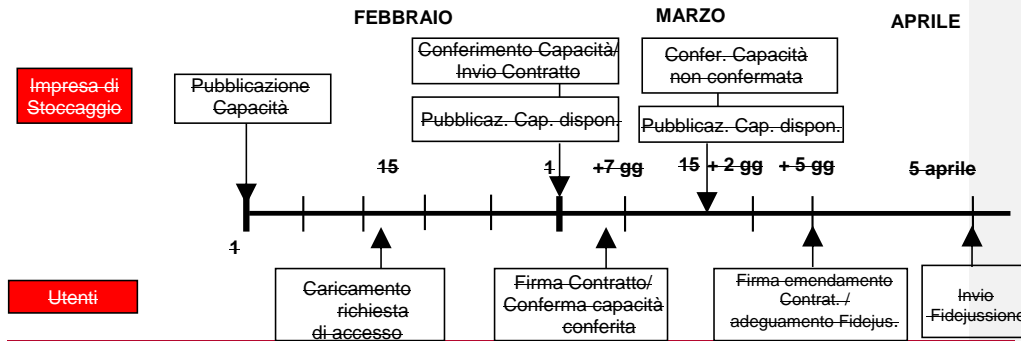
FEBBRAIO

MARZO

APRILE

Impresa di Stoccaggio

Pubblicazione Capacità

Conferimento Capacità/ Invio Contratto

Pubblicaz. Cap. dispon.

Confer. Capacità non confermata

Pubblicaz. Cap. dispon.

15

1

+7 gg

15

+ 2 gg

+ 5 gg

5 aprile

1

Utenti

Caricamento richiesta di accesso

Firma Contratto/ Conferma capacità conferita

Firma emendamento Contrat. / adeguamento Fidejus.

Invio Fidejussione